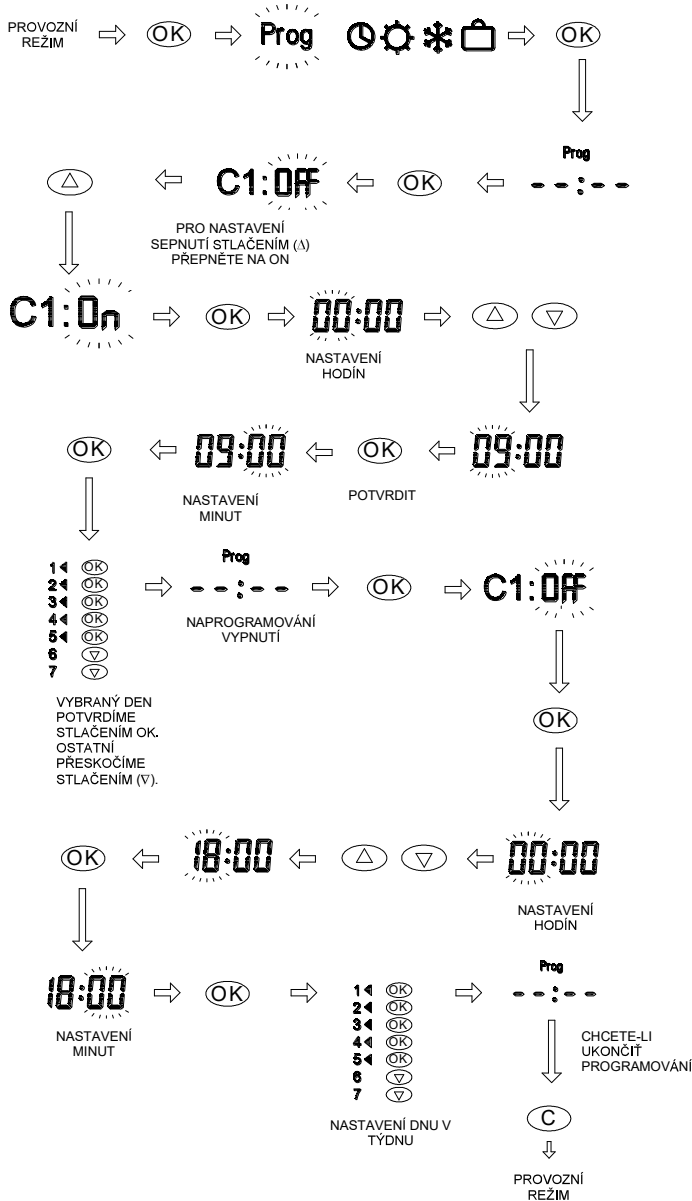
PROVOZNÍ REŽIM ⇨ OK ⇨ Prog ⇨ OK

Prog
- - : - -
⇦ OK ⇦ C1:OFF ⇦ △

PRO NASTAVENÍ SEPNUTÍ STLAČENÍM (∆) PŘEPNĚTE NA ON

C1:On ⇨ OK ⇨ 00:00 ⇨ △ ▽

NASTAVENÍ HODÍN

OK ⇦ 09:00 ⇦ OK ⇦ 09:00

NASTAVENÍ MINUT

POTVRDIT

1◄ OK
2◄ OK
3◄ OK
4◄ OK
5◄ OK
6 ▽
7 ▽

VYBRANÝ DEN POTVRDÍME STLAČENÍM OK. OSTATNÍ PŘESKOČÍME STLAČENÍM (∇).

Prog
- - : - -

NAPROGRAMOVÁNÍ VYPNUTÍ

⇨ OK ⇨ C1:OFF

OK

OK ⇦ 18:00 ⇦ △ ▽ ⇦ 00:00

NASTAVENÍ HODÍN

18:00 ⇨ OK ⇨

NASTAVENÍ MINUT

1◄ OK
2◄ OK
3◄ OK
4◄ OK
5◄ OK
6 ▽
7 ▽

NASTAVENÍ DNU V TÝDNU

Prog
- - : - -

CHCETE-LI UKONČIT PROGRAMOVÁNÍ

C

PROVOZNÍ REŽIM